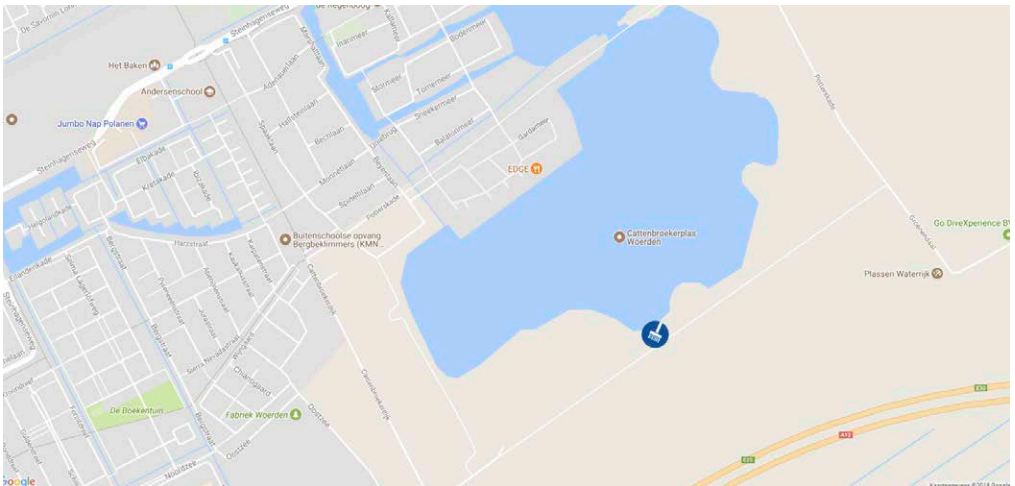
Het Baken
Andersenschool
Jumbo Nap Polanen
Steinhagenseweg
De Regenboog
Stormeer
Tornmeer
Breekermeer
Balatonmeer
Gardameer
Bodenmeer
EDGE
Cattenbroekerplas Woerden
Buitenschoolse opvang Bergbeklimmers (KMN...
Go DiveXperience BV
Plassen Waterrijk
De Boekentuin
Fabriek Woerden
Elbakade
Harzstraat
Bergstraat
Chilkatpad
Dodzee
Noordzee
Oostzee
E30
A12
Google
Kaartgegevens ©2018 Google